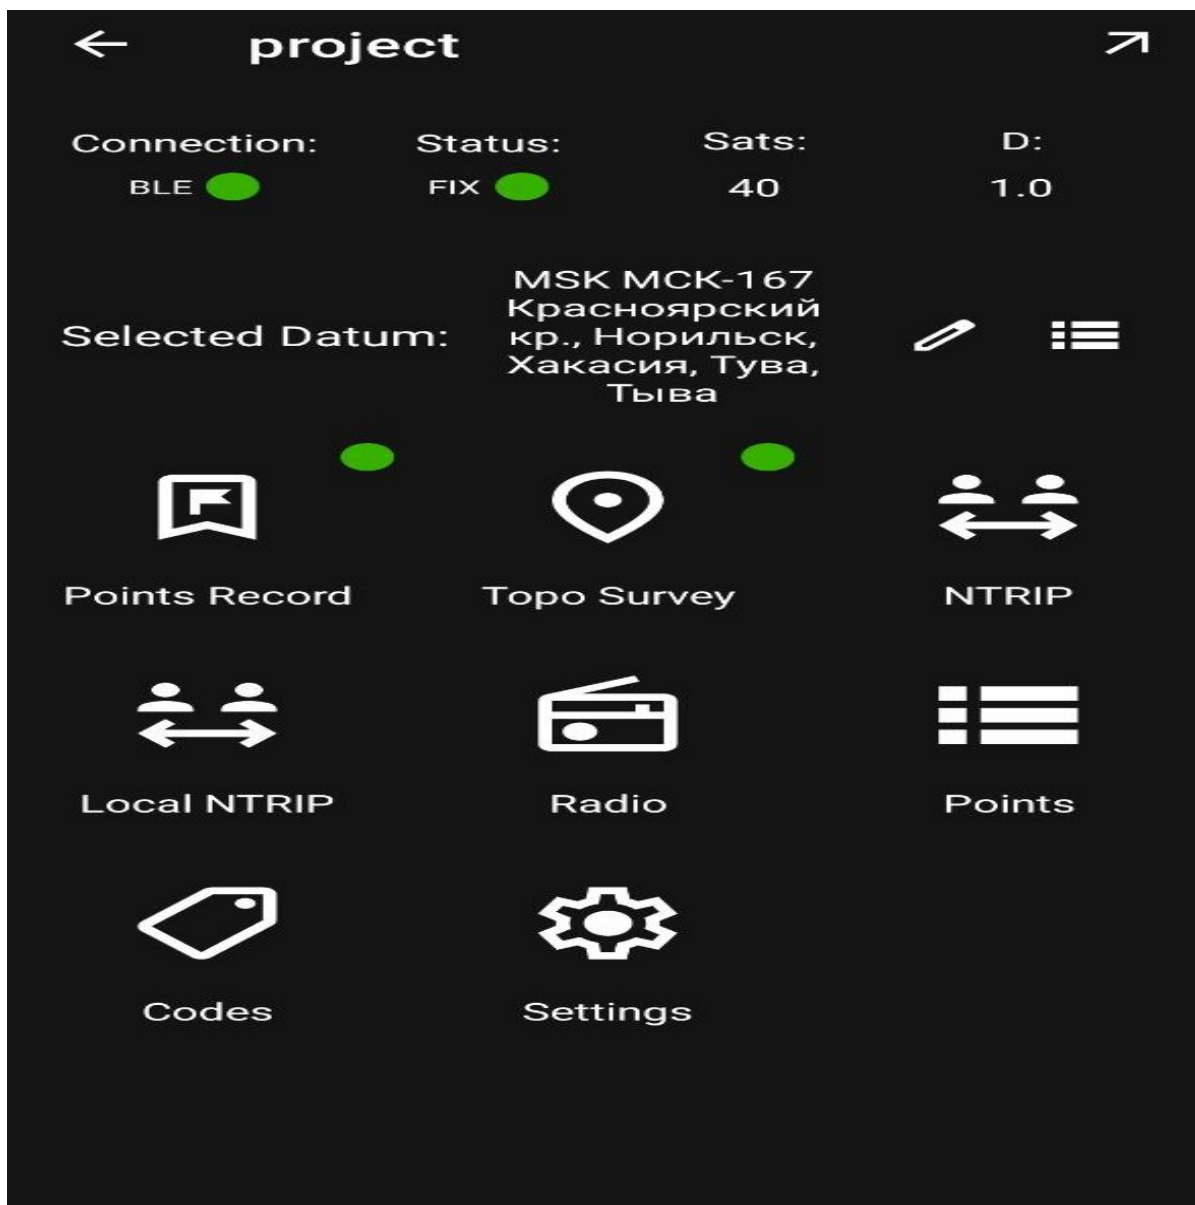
project

Connection:
BLE

Status:
FIX

Sats:
40

D:
1.0

Selected Datum:
MSK MCK-167 Красноярский кр., Норильск, Хакасия, Тува, Тыва

Points Record

Topo Survey

NTRIP

Local NTRIP

Radio

Points

Codes

Settings